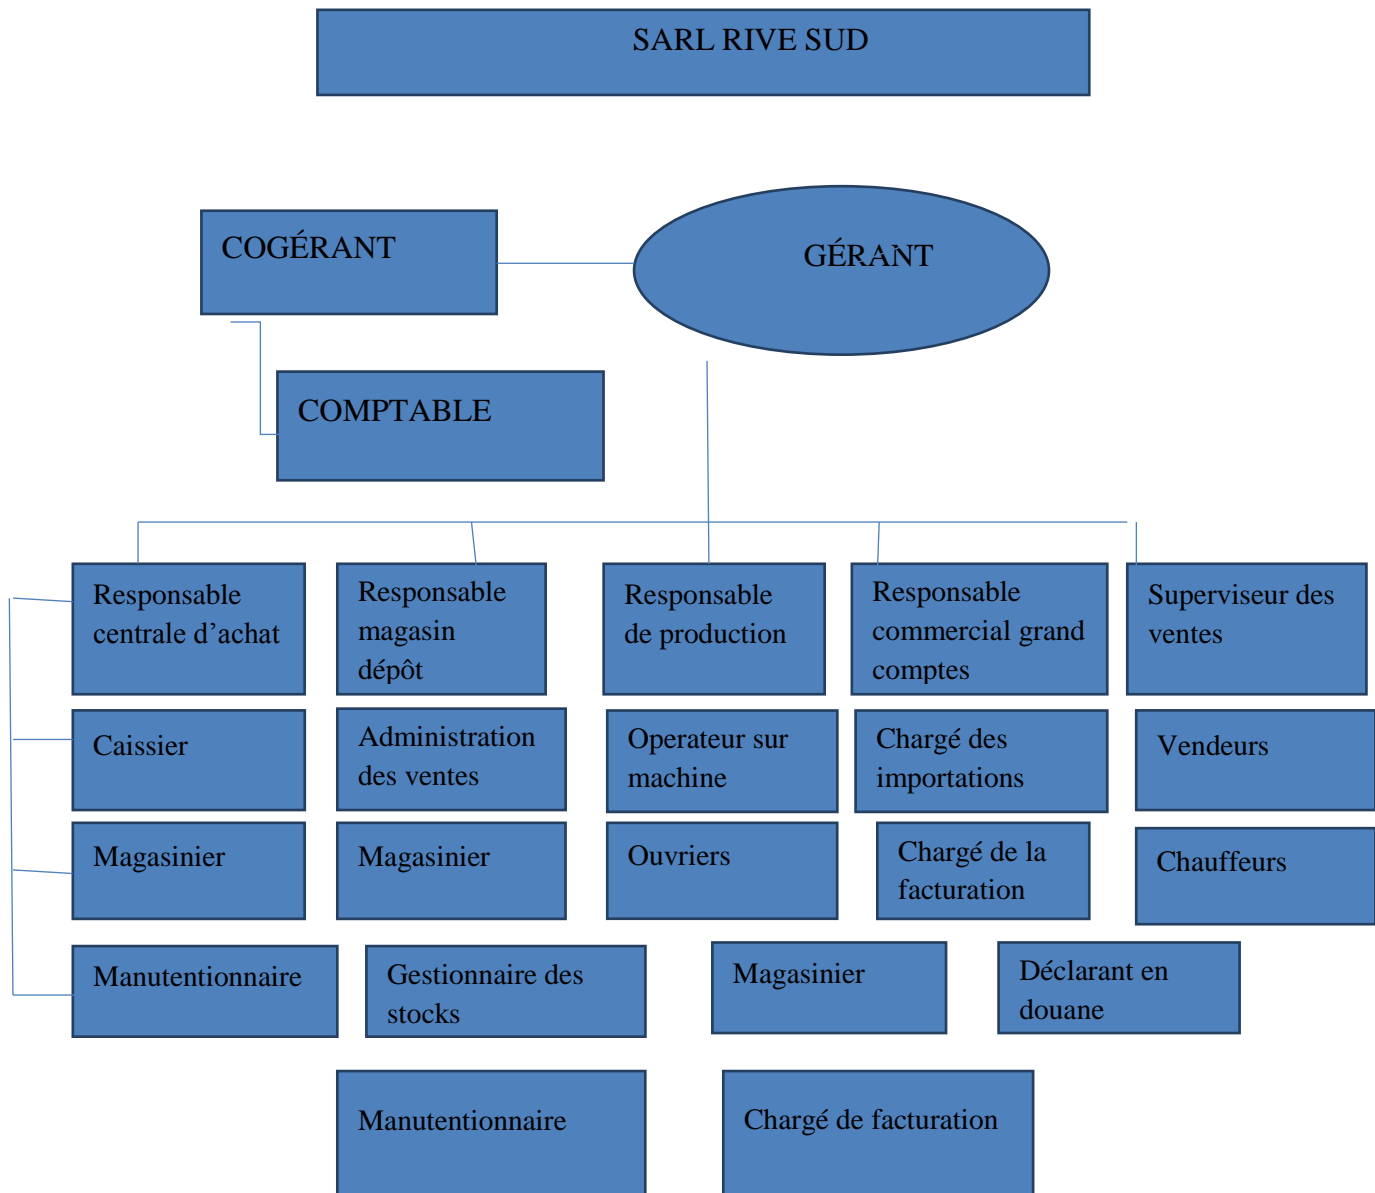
SARL RIVE SUD

COGÉRANT

GÉRANT

COMPTABLE

Responsable centrale d’achat

Responsable magasin dépôt

Responsable de production

Responsable commercial grand comptes

Superviseur des ventes

Caissier

Administration des ventes

Operateur sur machine

Chargé des importations

Vendeurs

Magasinier

Magasinier

Ouvriers

Chargé de la facturation

Chauffeurs

Manutentionnaire

Gestionnaire des stocks

Magasinier

Déclarant en douane

Manutentionnaire

Chargé de facturation